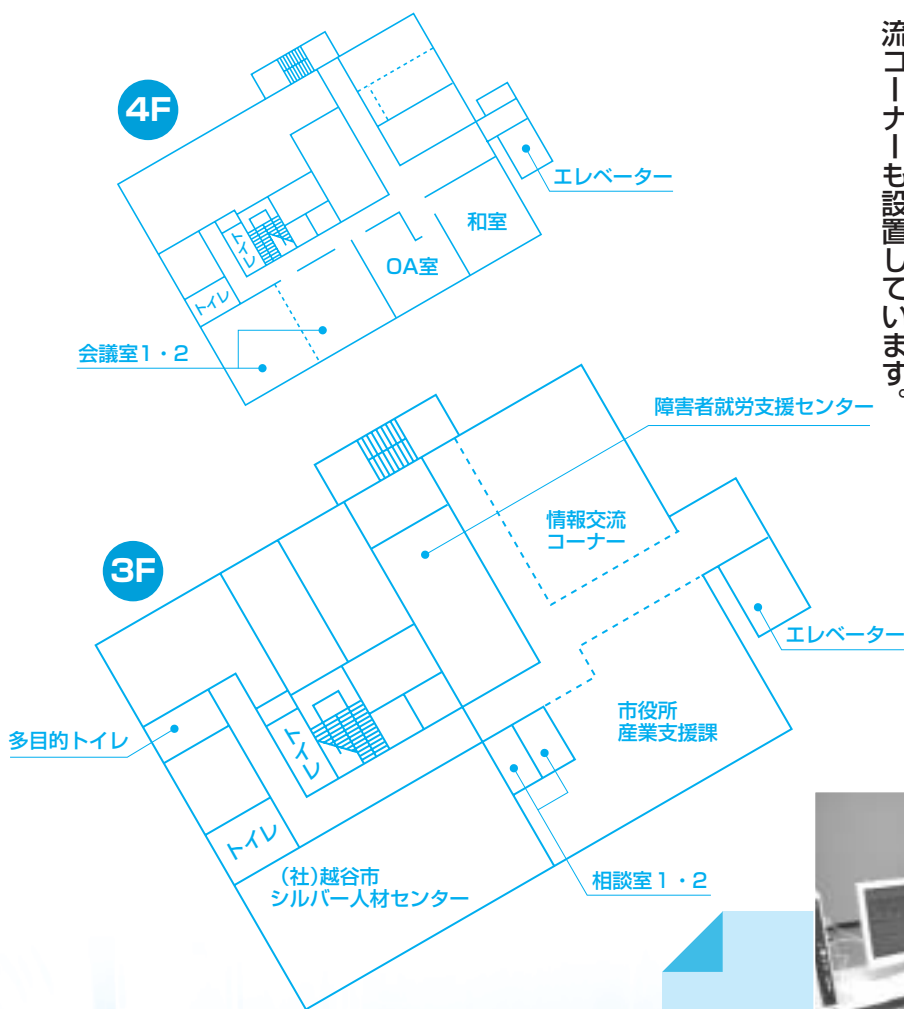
流コーナーも設置しています。

4F

エレベーター

和室

トイレ

OA室

トイレ

会議室1・2

障害者就労支援センター

情報交流コーナー

3F

エレベーター

市役所産業支援課

多目的トイレ

トイレ

トイレ

(社)越谷市シルバー人材センター

相談室1・2